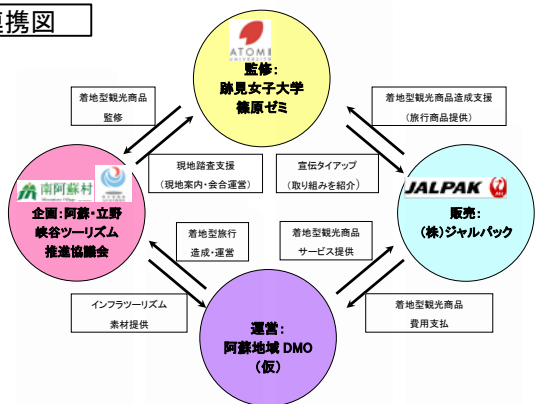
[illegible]携図

ATOMI UNIVE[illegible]

監修:
跡見女子大学
篠原ゼミ

着地型観光商品
監修

着地型観光商品造成支援
（旅行商品提供）

南阿蘇村

企画:阿蘇・立野
峡谷ツーリズム
推進協議会

現地踏査支援
（現地案内・会合運営）

宣伝タイアップ
（取り組みを紹介）

JALPAK

販売:
（株）ジャルパック

着地型旅行
造成・運営

着地型観光商品
サービス提供

インフラツーリズム
素材提供

運営:
阿蘇地域 DMO
（仮）

着地型観光商品
費用支払